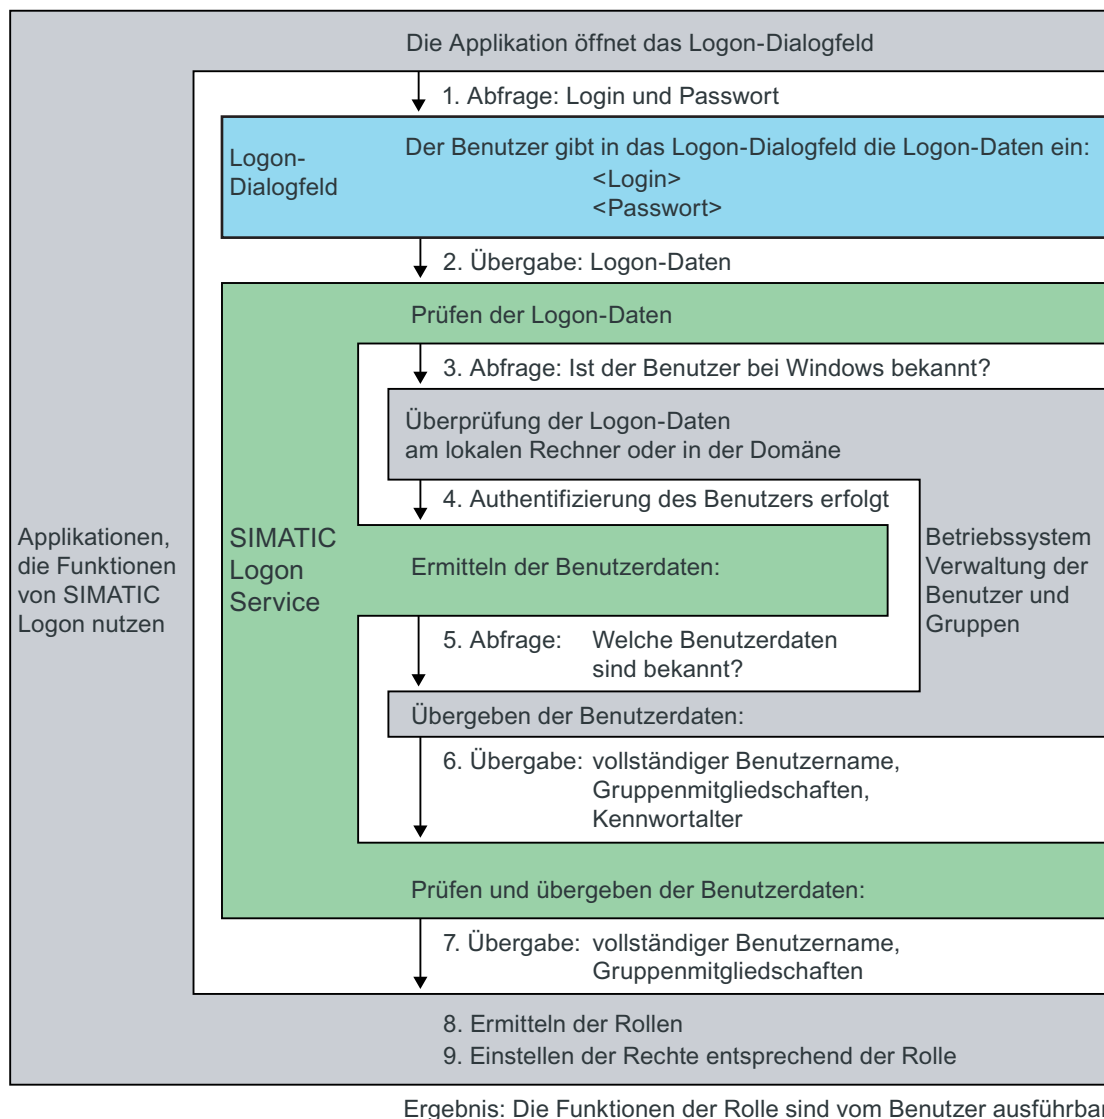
Die Applikation öffnet das Logon-Dialogfeld

1. Abfrage: Login und Passwort

Logon-Dialogfeld

Der Benutzer gibt in das Logon-Dialogfeld die Logon-Daten ein:
<Login>
<Passwort>

2. Übergabe: Logon-Daten

Prüfen der Logon-Daten

3. Abfrage: Ist der Benutzer bei Windows bekannt?

Überprüfung der Logon-Daten am lokalen Rechner oder in der Domäne

4. Authentifizierung des Benutzers erfolgt

Applikationen, die Funktionen von SIMATIC Logon nutzen

SIMATIC Logon Service

Ermitteln der Benutzerdaten:

Betriebssystem Verwaltung der Benutzer und Gruppen

5. Abfrage: Welche Benutzerdaten sind bekannt?

Übergeben der Benutzerdaten:

6. Übergabe: vollständiger Benutzername, Gruppenmitgliedschaften, Kennwortalter

Prüfen und übergeben der Benutzerdaten:

7. Übergabe: vollständiger Benutzername, Gruppenmitgliedschaften

8. Ermitteln der Rollen
9. Einstellen der Rechte entsprechend der Rolle

Ergebnis: Die Funktionen der Rolle sind vom Benutzer ausführbar